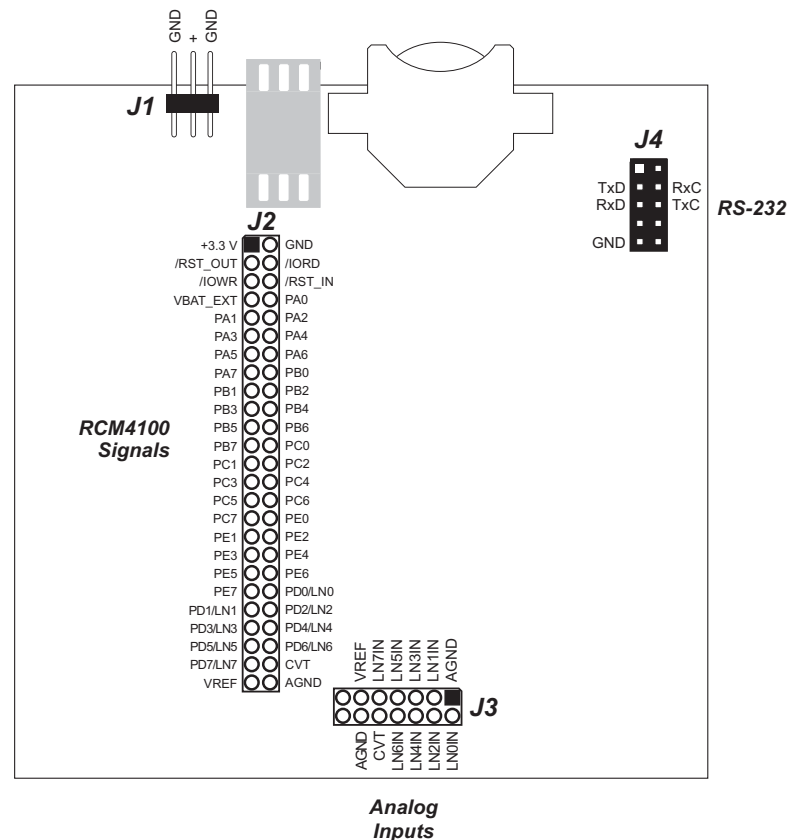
GND + GND

J1

J4

TxD RxC
RxD TxC

RS-232

GND

J2

+3.3 V GND
/RST_OUT /IORD
/IOWR /RST_IN
VBAT_EXT PA0
PA1 PA2
PA3 PA4
PA5 PA6
PA7 PB0
PB1 PB2
PB3 PB4
PB5 PB6
PB7 PC0
PC1 PC2
PC3 PC4
PC5 PC6
PC7 PE0
PE1 PE2
PE3 PE4
PE5 PE6
PE7 PD0/LN0
PD1/LN1 PD2/LN2
PD3/LN3 PD4/LN4
PD5/LN5 PD6/LN6
PD7/LN7 CVT
VREF AGND

RCM4100 Signals

VREF LN7IN LN5IN LN3IN LN1IN AGND

J3

AGND CVT LN6IN LN4IN LN2IN LN0IN

Analog Inputs